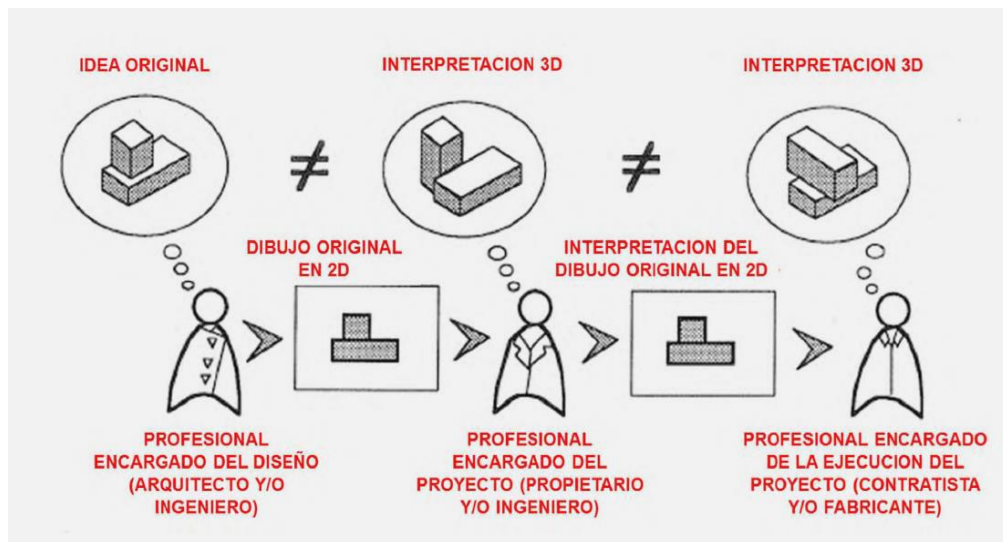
IDEA ORIGINAL

INTERPRETACION 3D

INTERPRETACION 3D

$\neq$

$\neq$

DIBUJO ORIGINAL EN 2D

INTERPRETACION DEL DIBUJO ORIGINAL EN 2D

PROFESIONAL ENCARGADO DEL DISEÑO (ARQUITECTO Y/O INGENIERO)

PROFESIONAL ENCARGADO DEL PROYECTO (PROPIETARIO Y/O INGENIERO)

PROFESIONAL ENCARGADO DE LA EJECUCION DEL PROYECTO (CONTRATISTA Y/O FABRICANTE)